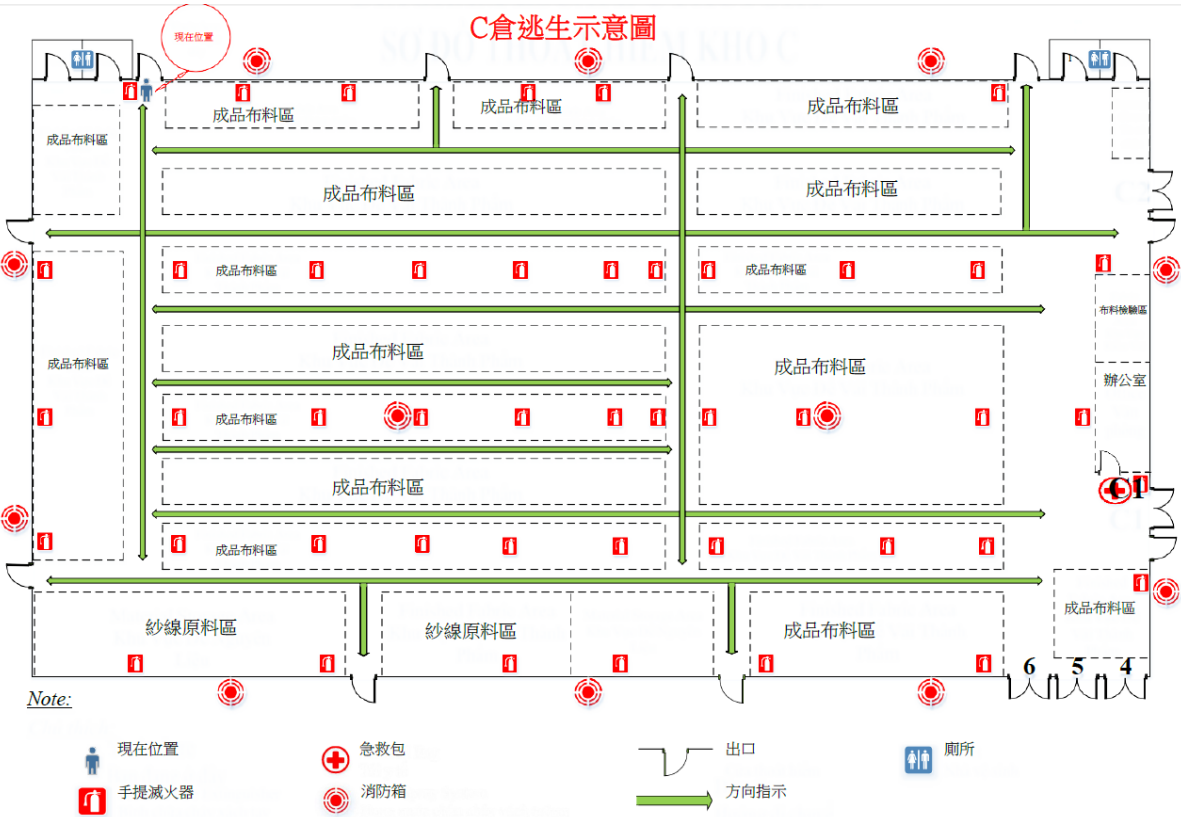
C倉逃生示意圖

SO ĐỒ THOÁT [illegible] KHO C

現在位置

成品布料區

成品布料區

成品布料區

成品布料區

成品布料區

成品布料區

成品布料區

成品布料區

成品布料區

布料檢驗區

成品布料區

成品布料區

辦公室

成品布料區

C1

成品布料區

成品布料區

成品布料區

紗線原料區

紗線原料區

成品布料區

成品布料區

6 5 4

Note:

現在位置

急救包

出口

廁所

手提滅火器

消防箱

方向指示